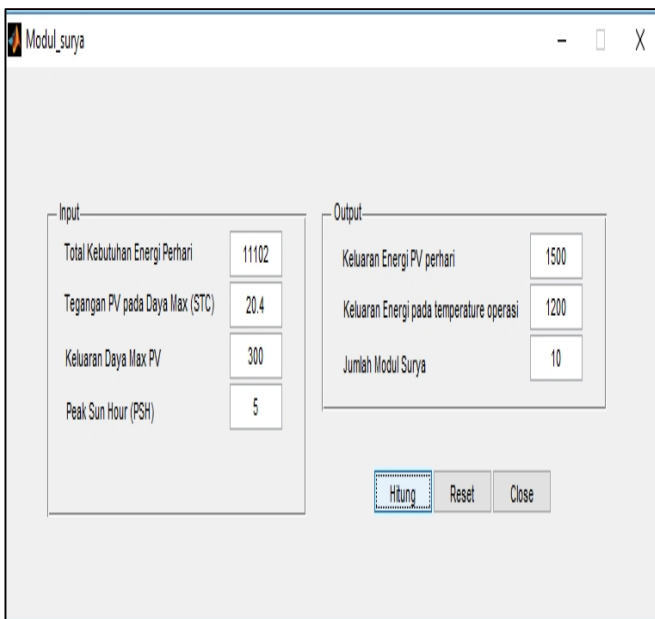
Modul_surya

Input

Total Kebutuhan Energi Perhari 11102

Tegangan PV pada Daya Max (STC) 20.4

Keluaran Daya Max PV 300

Peak Sun Hour (PSH) 5

Output

Keluaran Energi PV perhari 1500

Keluaran Energi pada temperature operasi 1200

Jumlah Modul Surya 10

Hitung Reset Close